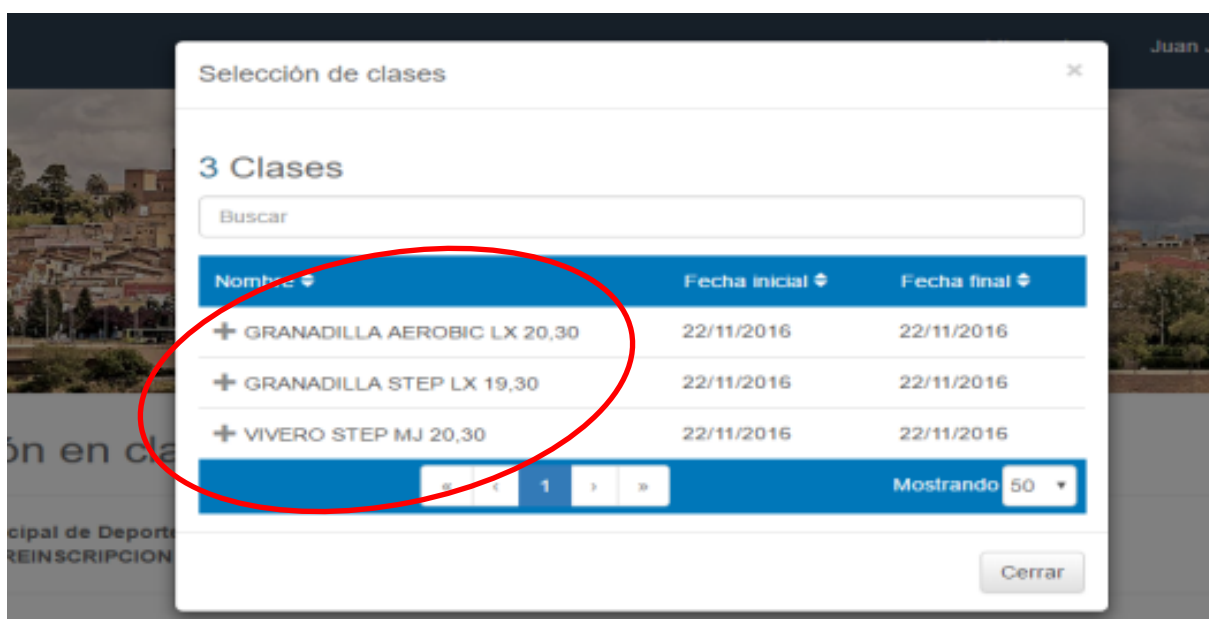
Juan

Selección de clases

×

3 Clases

Buscar

| Nombre | Fecha inicial | Fecha final |
|---|---|---|
| ✚ GRANADILLA AEROBIC LX 20,30 | 22/11/2016 | 22/11/2016 |
| ✚ GRANADILLA STEP LX 19,30 | 22/11/2016 | 22/11/2016 |
| ✚ VIVERO STEP MJ 20,30 | 22/11/2016 | 22/11/2016 |

« ‹ 1 › »

Mostrando 50

ón en cla

cipal de Deport
REINSCRIPCION

Cerrar